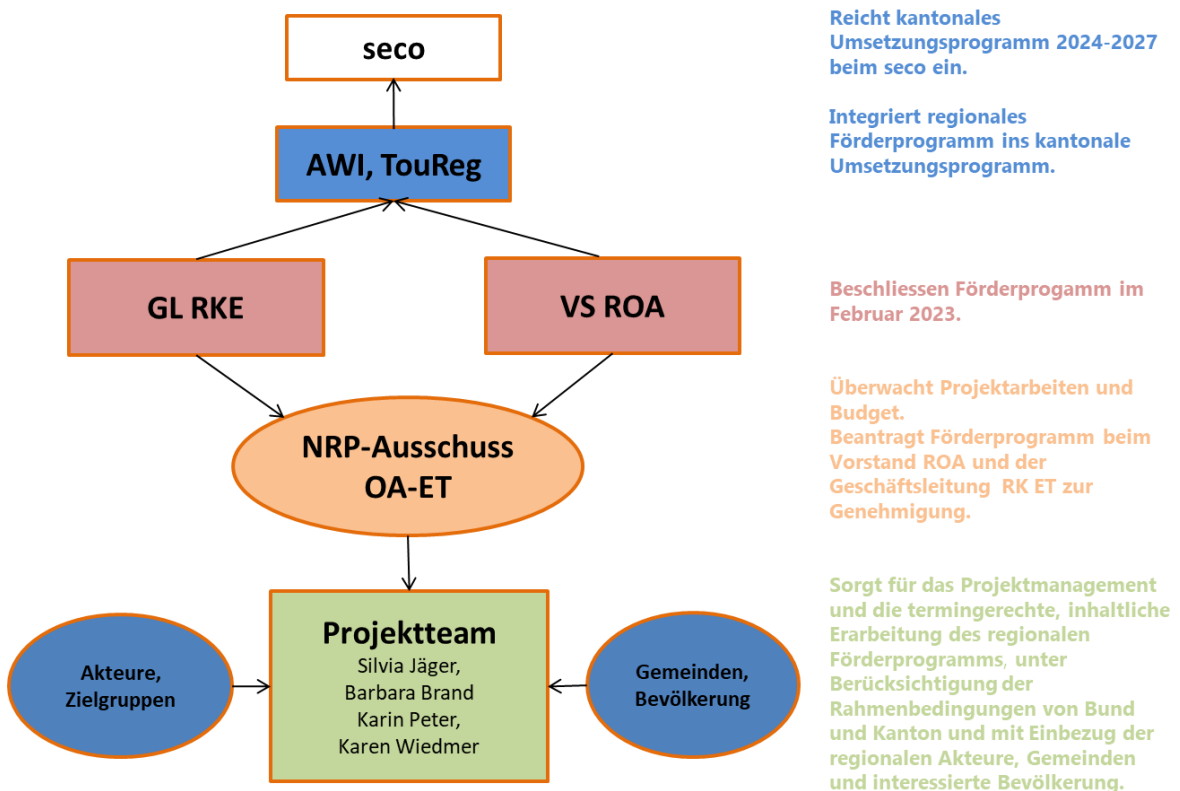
seco

AWI, TouReg

GL RKE

VS ROA

NRP-Ausschuss OA-ET

Projektteam
Silvia Jäger,
Barbara Brand
Karin Peter,
Karen Wiedmer

Akteure, Zielgruppen

Gemeinden, Bevölkerung

Reicht kantonales Umsetzungsprogramm 2024-2027 beim seco ein.

Integriert regionales Förderprogramm ins kantonale Umsetzungsprogramm.

Beschliessen Förderprogamm im Februar 2023.

Überwacht Projektarbeiten und Budget.
Beantragt Förderprogramm beim Vorstand ROA und der Geschäftsleitung RK ET zur Genehmigung.

Sorgt für das Projektmanagement und die termingerechte, inhaltliche Erarbeitung des regionalen Förderprogramms, unter Berücksichtigung der Rahmenbedingungen von Bund und Kanton und mit Einbezug der regionalen Akteure, Gemeinden und interessierte Bevölkerung.